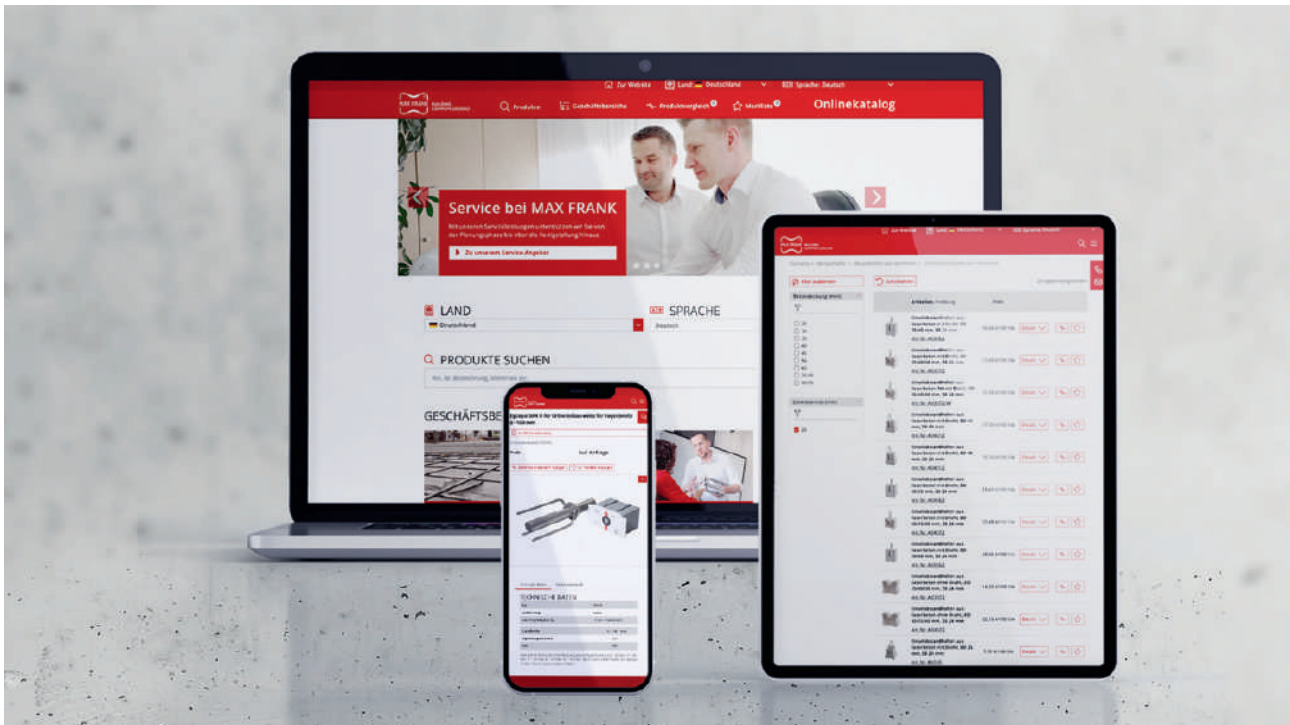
Zur Website Land: Deutschland Sprache: Deutsch

MAX FRANK Produkte Geschäftsbereiche Produktvergleich Merkliste Onlinekatalog

Service bei MAX FRANK

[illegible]

Zu unserem Service-Angebot

LAND

Deutschland

SPRACHE

Deutsch

PRODUKTE SUCHEN

GESCHÄFTSBE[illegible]

Preis: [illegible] auf Anfrage

TECHNISCHE DATEN